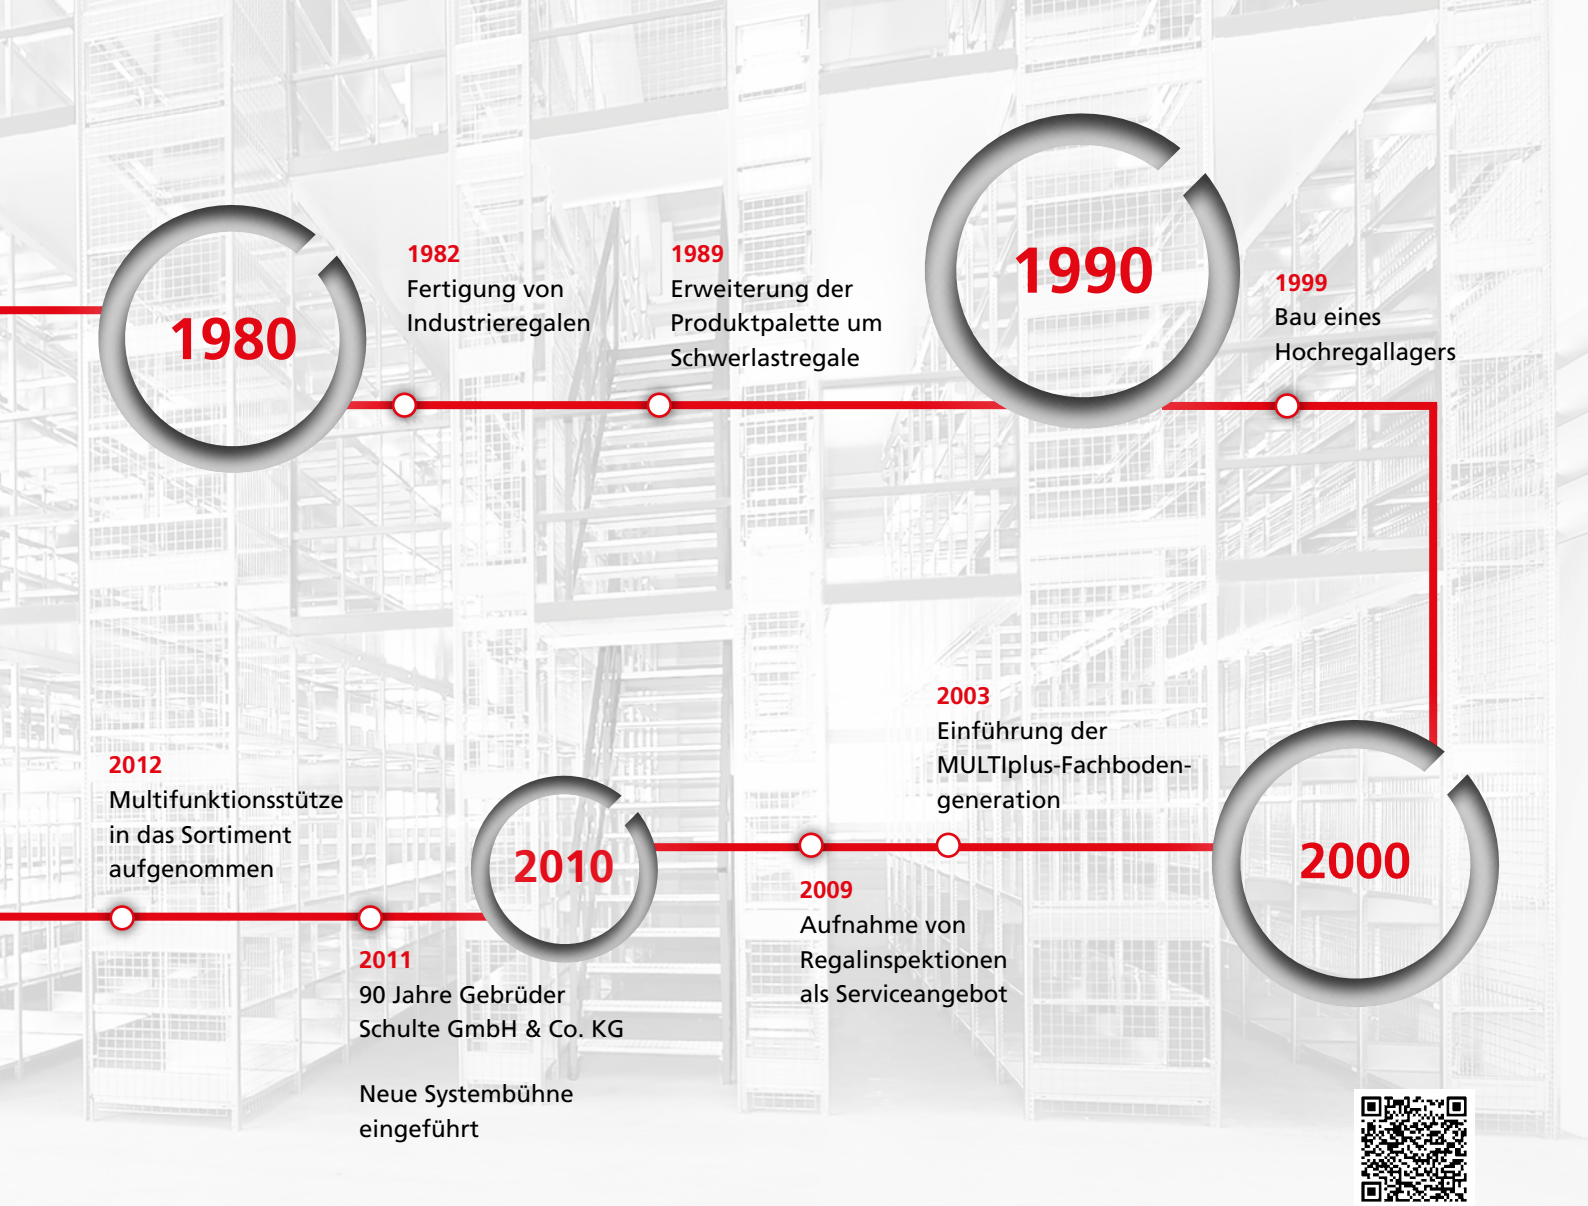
1980

1982
Fertigung von Industrieregalen

1989
Erweiterung der Produktpalette um Schwerlastregale

1990

1999
Bau eines Hochregallagers

2012
Multifunktionsstütze in das Sortiment aufgenommen

2010

2003
Einführung der MULTIplus-Fachbodengeneration

2000

2009
Aufnahme von Regalinspektionen als Serviceangebot

2011
90 Jahre Gebrüder Schulte GmbH & Co. KG

Neue Systembühne eingeführt